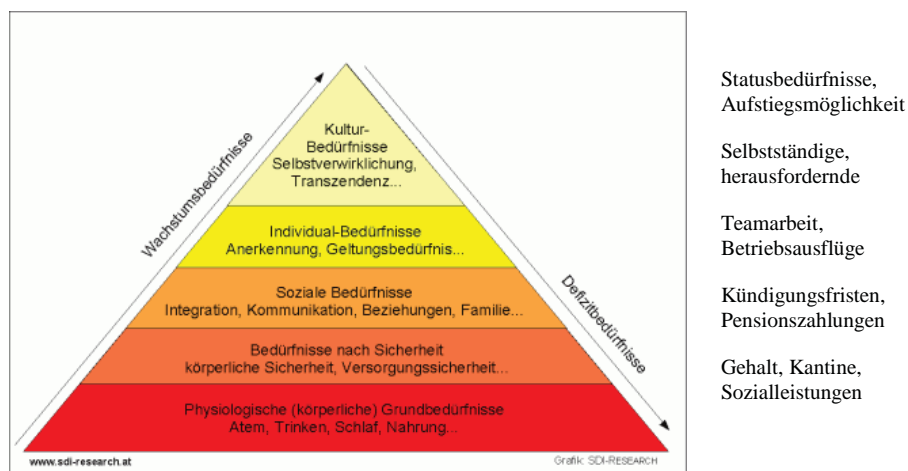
Wachstumsbedürfnisse

Kultur-Bedürfnisse
Selbstverwirklichung, Transzendenz...

Individual-Bedürfnisse
Anerkennung, Geltungsbedürfnis...

Soziale Bedürfnisse
Integration, Kommunikation, Beziehungen, Familie...

Bedürfnisse nach Sicherheit
körperliche Sicherheit, Versorgungssicherheit...

Physiologische (körperliche) Grundbedürfnisse
Atem, Trinken, Schlaf, Nahrung...

Defizitbedürfnisse

www.sdi-research.at

Grafik: SDI-RESEARCH

Statusbedürfnisse, Aufstiegsmöglichkeit

Selbstständige, herausfordernde

Teamarbeit, Betriebsausflüge

Kündigungsfristen, Pensionszahlungen

Gehalt, Kantine, Sozialleistungen